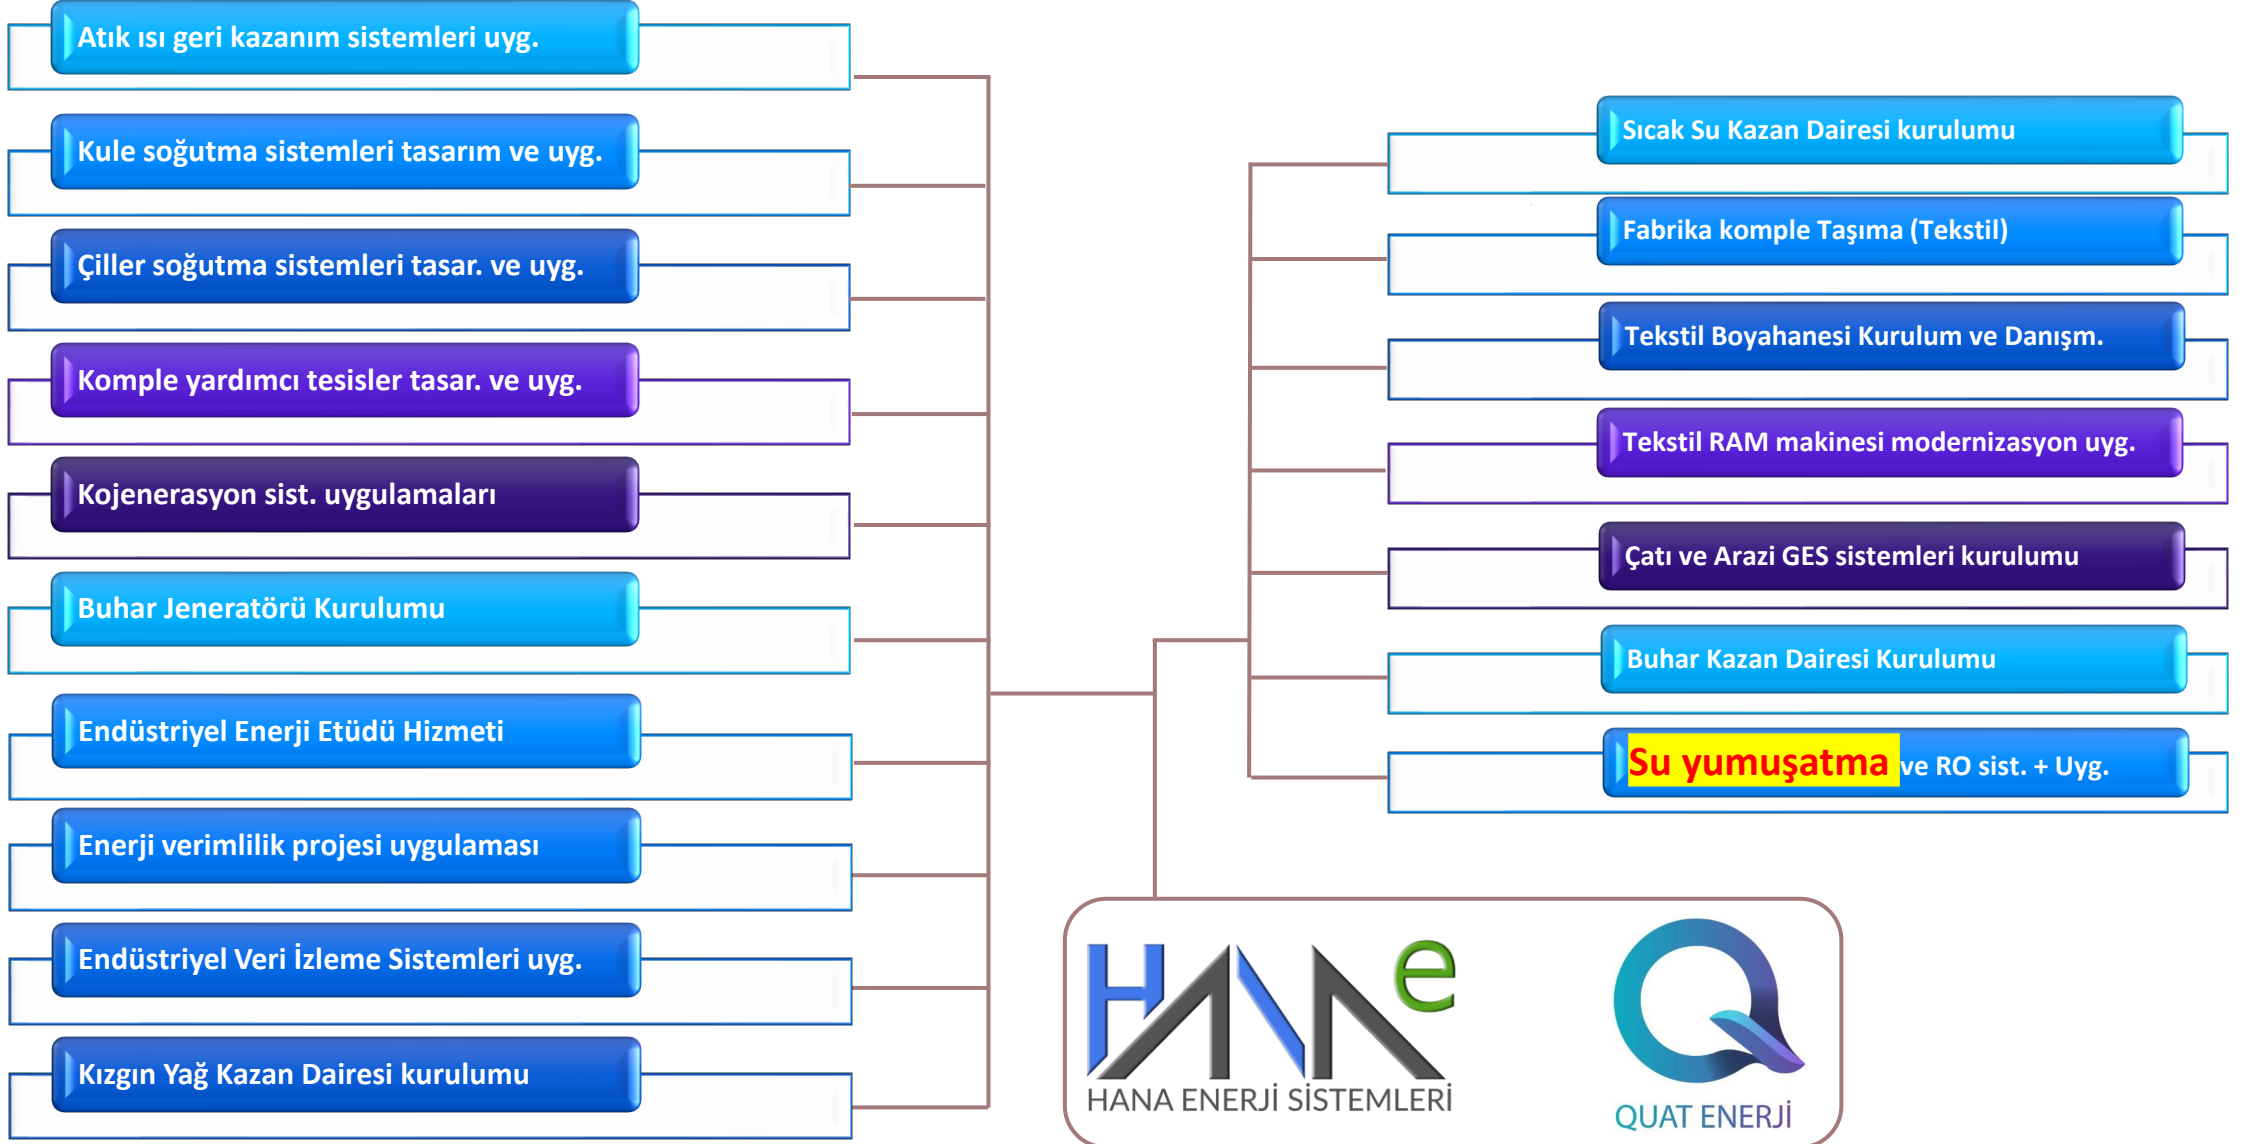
Atık ısı geri kazanım sistemleri uyg.

Kule soğutma sistemleri tasarım ve uyg.

Çiller soğutma sistemleri tasar. ve uyg.

Komple yardımcı tesisler tasar. ve uyg.

Kojenerasyon sist. uygulamaları

Buhar Jeneratörü Kurulumu

Endüstriyel Enerji Etüdü Hizmeti

Enerji verimlilik projesi uygulaması

Endüstriyel Veri İzleme Sistemleri uyg.

Kızgın Yağ Kazan Dairesi kurulumu

Sıcak Su Kazan Dairesi kurulumu

Fabrika komple Taşıma (Tekstil)

Tekstil Boyahanesi Kurulum ve Danışm.

Tekstil RAM makinesi modernizasyon uyg.

Çatı ve Arazi GES sistemleri kurulumu

Buhar Kazan Dairesi Kurulumu

Su yumuşatma ve RO sist. + Uyg.

HANA ENERJİ SİSTEMLERİ

QUAT ENERJİ